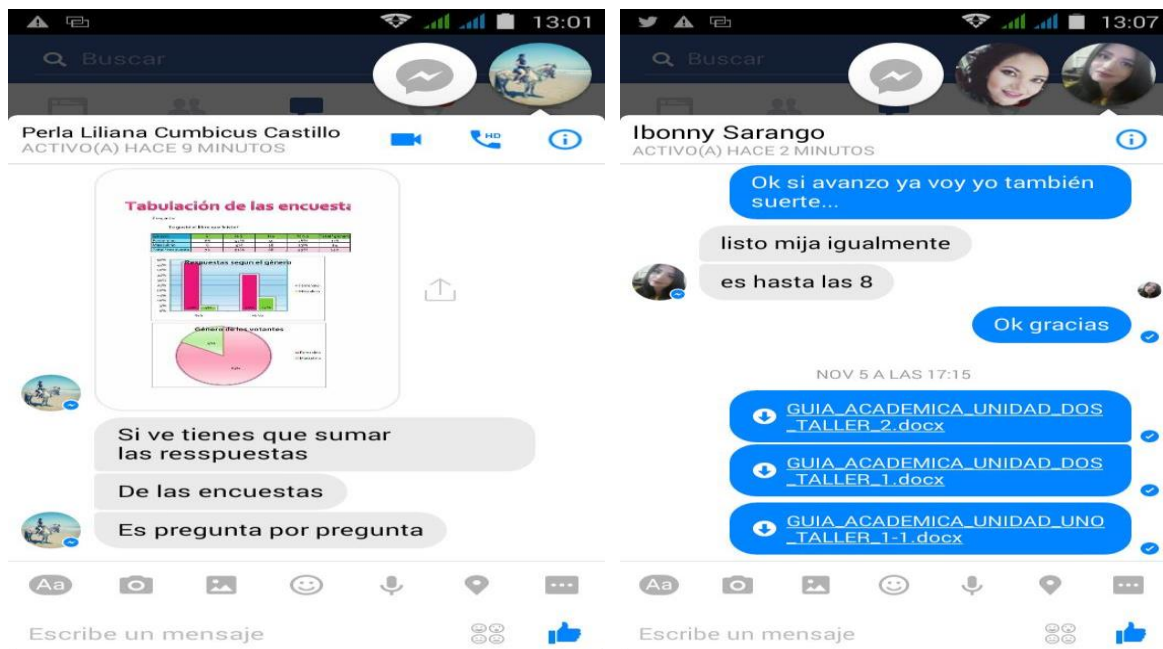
13:01

Buscar

Perla Liliana Cumbicus Castillo
ACTIVO(A) HACE 9 MINUTOS

HD

Tabulación de las encuest

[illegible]

Respuestas segun el género

Género de los votantes

Si ve tienes que sumar las resspuestas

De las encuestas

Es pregunta por pregunta

Aa

Escribe un mensaje

13:07

Buscar

Ibonny Sarango
ACTIVO(A) HACE 2 MINUTOS

Ok si avanzo ya voy yo también suerte...

listo mija igualmente

es hasta las 8

Ok gracias

NOV 5 A LAS 17:15

GUIA_ACADEMICA_UNIDAD_DOS_TALLER_2.docx

GUIA_ACADEMICA_UNIDAD_DOS_TALLER_1.docx

GUIA_ACADEMICA_UNIDAD_UNO_TALLER_1-1.docx

Aa

Escribe un mensaje